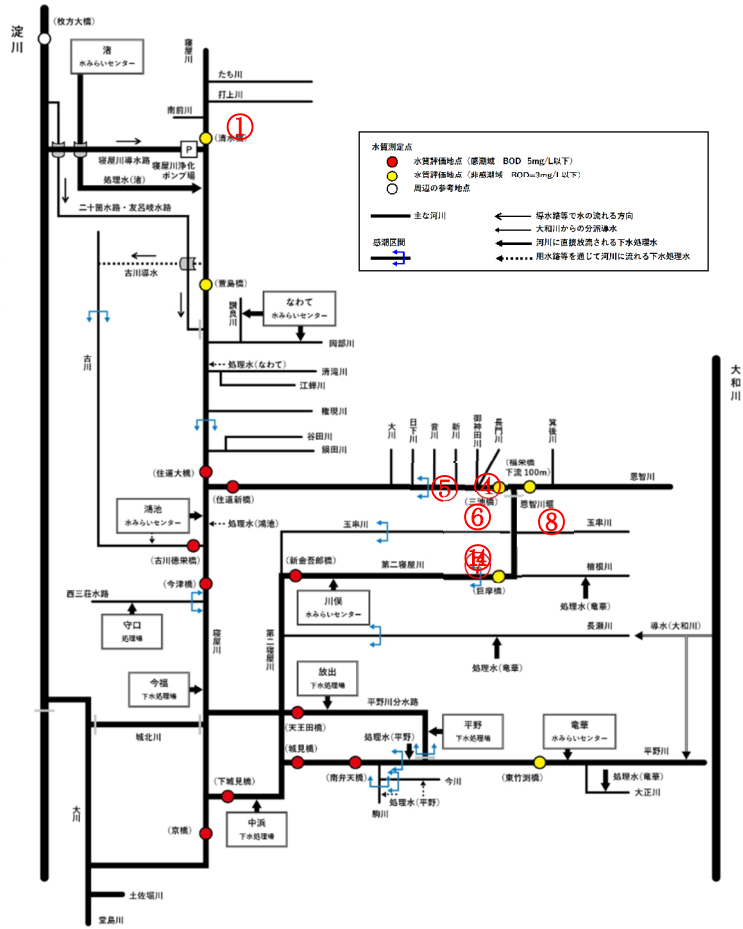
淀川
(枚方大橋)
渚
水みらいセンター
寝屋川
たち川
打上川
南前川
①
(清水橋)
P
寝屋川導水路
寝屋川浄化ポンプ場
処理水(渚)
二十箇水路・友呂岐水路
古川導水
(萱島橋)
讃良川
なわて
水みらいセンター
岡部川
古川
処理水(なわて)
清滝川
江蟬川
権現川
谷田川
鍋田川
水質測定点
水質評価地点(感潮域 BOD 5mg/L以下)
水質評価地点(非感潮域 BOD=3mg/L以下)
周辺の参考地点
主な河川
導水路等で水の流れる方向
大和川からの分派導水
河川に直接放流される下水処理水
感潮区間
用水路等を通じて河川に流れる下水処理水
大和川
大川
日下川
音川
新川
御神田川
長門川
箕後川
(福栄橋下流100m)
恩智川
(住道大橋)
(住道新橋)
④
⑤
(三池橋)
恩智川堰
⑥
⑧
鴻池
水みらいセンター
処理水(鴻池)
玉串川
玉串川
(古川徳栄橋)
(新金吾郎橋)
第二寝屋川
⑭
楠根川
(巨摩橋)
(今津橋)
西三荘水路
守口
処理場
川俣
水みらいセンター
処理水(竜華)
第二寝屋川
寝屋川
長瀬川
導水(大和川)
処理水(竜華)
今福
下水処理場
放出
下水処理場
平野川分水路
城北川
(天王田橋)
平野
下水処理場
竜華
水みらいセンター
平野川
(城見橋)
処理水(平野)
(南弁天橋)
今川
(東竹渕橋)
処理水(竜華)
処理水(平野)
大正川
駒川
(下城見橋)
中浜
下水処理場
(京橋)
大川
土佐堀川
堂島川